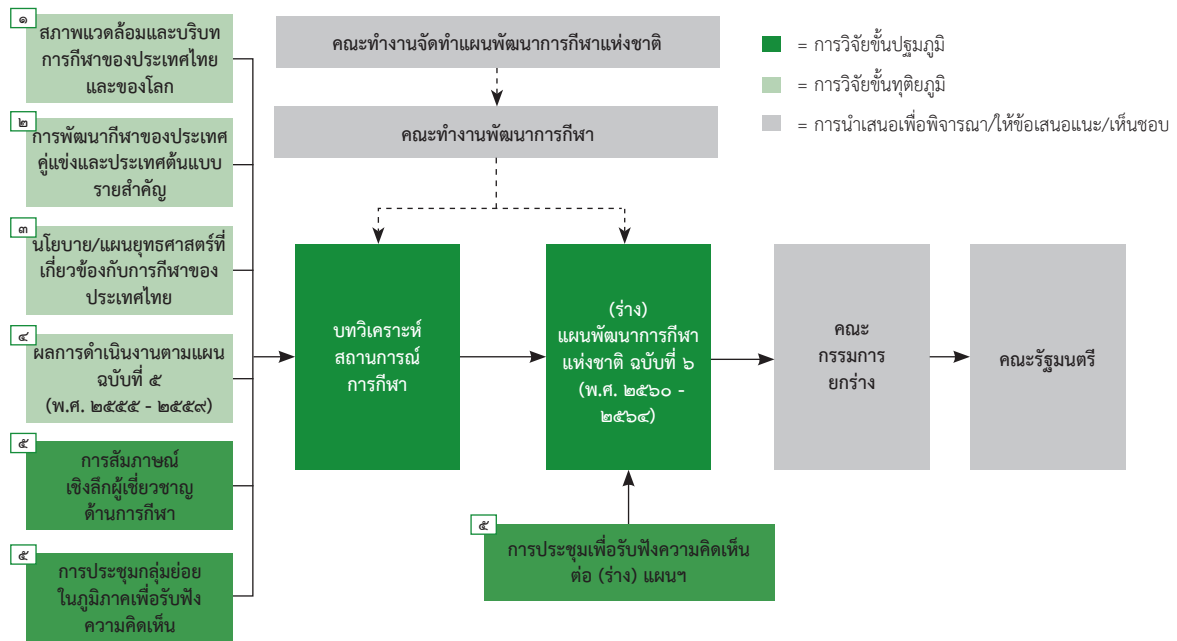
๑
สภาพแวดล้อมและบริบทการกีฬาของประเทศไทยและของโลก

๒
การพัฒนากีฬาของประเทศคู่แข่งและประเทศต้นแบบรายสำคัญ

๓
นโยบาย/แผนยุทธศาสตร์ที่เกี่ยวข้องกับการกีฬาของประเทศไทย

๔
ผลการดำเนินงานตามแผนฉบับที่ ๕ (พ.ศ. ๒๕๕๕ - ๒๕๕๙)

๕
การสัมภาษณ์เชิงลึกผู้เชี่ยวชาญด้านการกีฬา

๕
การประชุมกลุ่มย่อยในภูมิภาคเพื่อรับฟังความคิดเห็น

คณะทำงานจัดทำแผนพัฒนาการกีฬาแห่งชาติ

คณะทำงานพัฒนาการกีฬา

บทวิเคราะห์สถานการณ์การกีฬา

(ร่าง) แผนพัฒนาการกีฬาแห่งชาติ ฉบับที่ ๖ (พ.ศ. ๒๕๖๐ - ๒๕๖๔)

คณะกรรมการยกร่าง

คณะรัฐมนตรี

๕
การประชุมเพื่อรับฟังความคิดเห็นต่อ (ร่าง) แผนฯ

= การวิจัยขั้นปฐมภูมิ
= การวิจัยขั้นทุติยภูมิ
= การนำเสนอเพื่อพิจารณา/ให้ข้อเสนอแนะ/เห็นชอบ